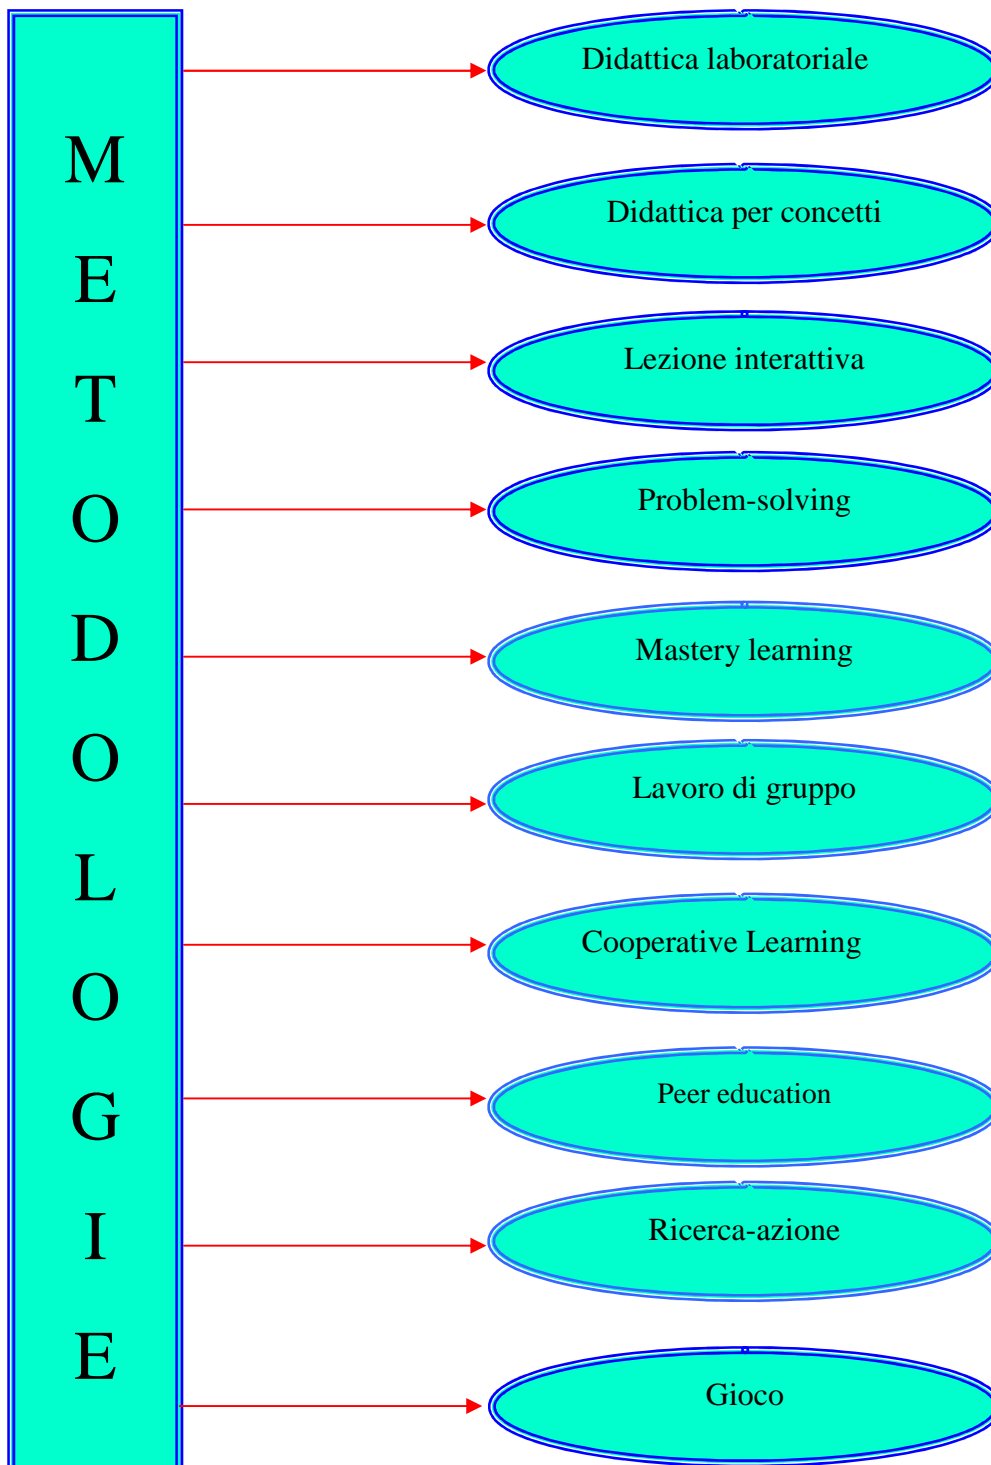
M
E
T
O
D
O
L
O
G
I
E

Didattica laboratoriale

Didattica per concetti

Lezione interattiva

Problem-solving

Mastery learning

Lavoro di gruppo

Cooperative Learning

Peer education

Ricerca-azione

Gioco